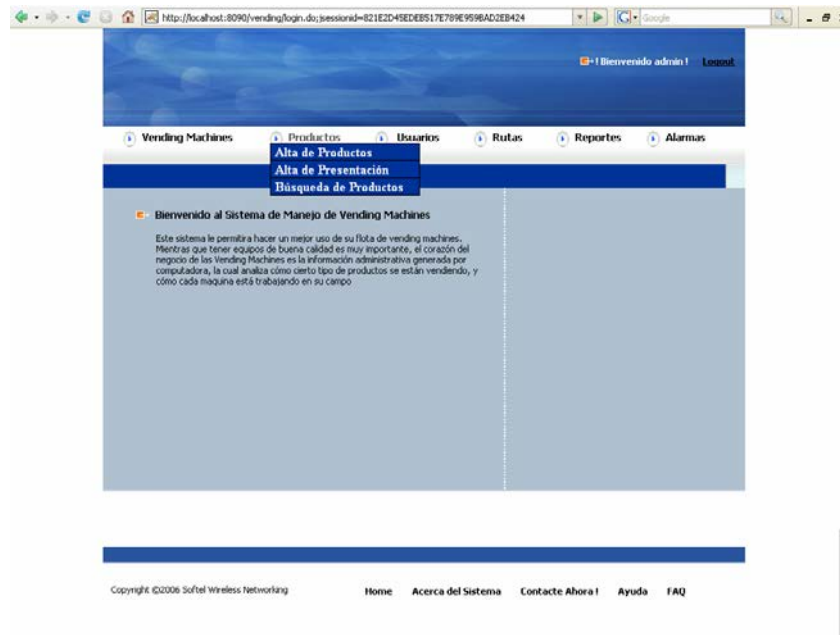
http://localhost:8090/vending/login.do;jsessionid=821E2D45EDEB517E789E959BAD2EB424

Google

! Bienvenido admin ! Logout

Vending Machines Productos Usuarios Rutas Reportes Alarmas

Alta de Productos
Alta de Presentación
Búsqueda de Productos

Bienvenido al Sistema de Manejo de Vending Machines

Este sistema le permitira hacer un mejor uso de su flota de vending machines. Mientras que tener equipos de buena calidad es muy importante, el corazón del negocio de las Vending Machines es la información administrativa generada por computadora, la cual analiza cómo cierto tipo de productos se están vendiendo, y cómo cada maquina está trabajando en su campo

Copyright ©2006 Softel Wireless Networking

Home Acerca del Sistema Contacte Ahora ! Ayuda FAQ